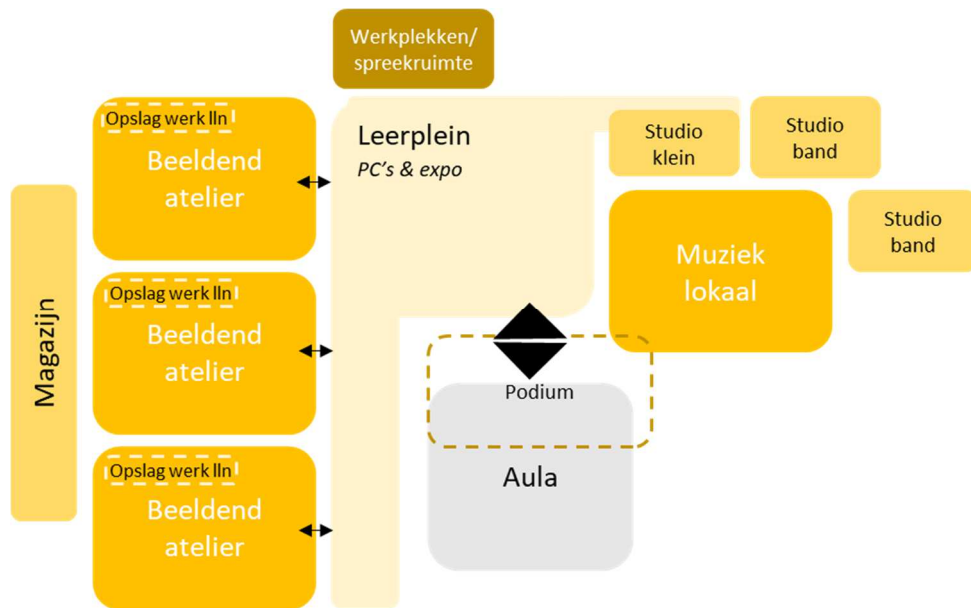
Werkplekken/ spreekruimte

Opslag werk lln
Beeldend atelier

Leerplein
PC's & expo

Studio klein

Studio band

Studio band

Muziek lokaal

Magazijn

Opslag werk lln
Beeldend atelier

Podium

Aula

Opslag werk lln
Beeldend atelier